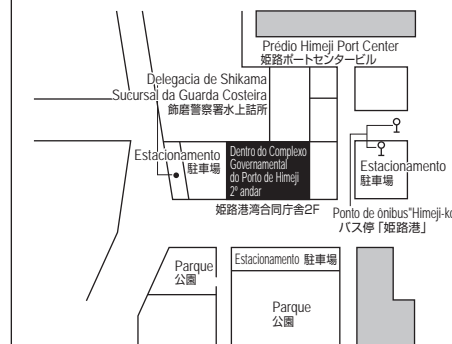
Prédio Himeji Port Center
姫路ポートセンタービル

Delegacia de Shikama
Sucursal da Guarda Costeira
飾磨警察署水上詰所

Estacionamento
駐車場

Dentro do Complexo Governamental do Porto de Himeji 2º andar

姫路港湾合同庁舎2F

Estacionamento
駐車場

Ponto de ônibus"Himeji-ko
バス停「姫路港」

Parque
公園

Estacionamento 駐車場

Parque
公園